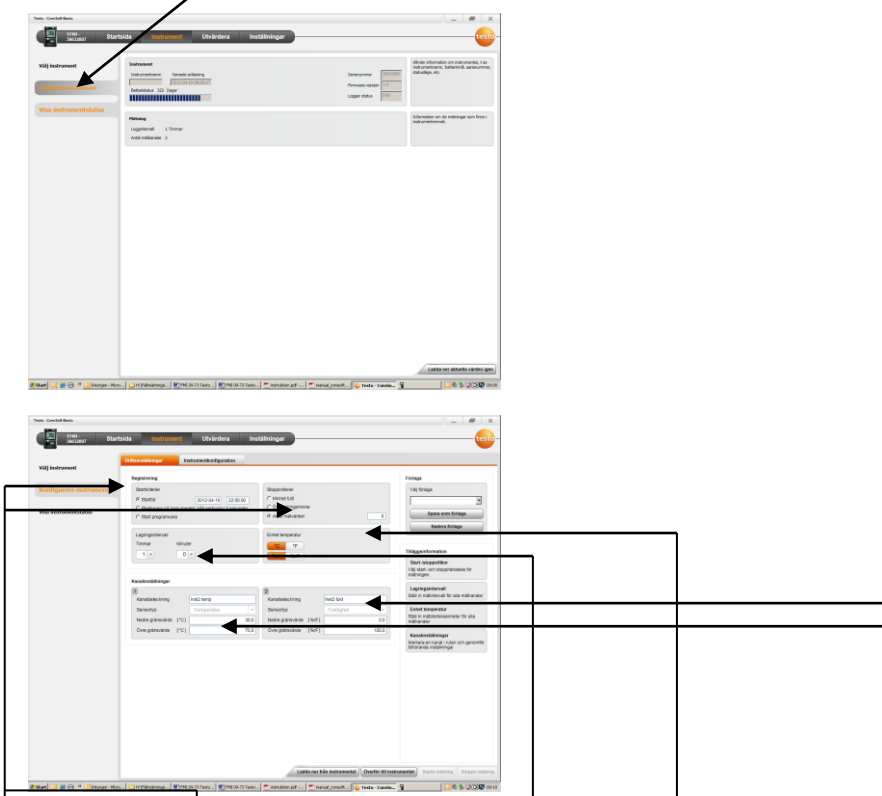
Testo - ComSoft Basic

Startsida Instrument Utvärdera Inställningar

testo

Välj instrument

Visa instrumentstatus

Instrument

Instrumentnamn

Senaste avläsning

Batteristatus 322 Dagar

Serienummer

Firmware-version

Logger status

Allmän information om instrumentet, t.ex. instrumentnamn, batteritid, serienummer, statusläge, etc.

Mätning

Loggintervall 1 Timmar

Antal mätkanaler 2

Information om de mätningar som finns i instrumentet.

Ladda ner aktuella värden igen

Start

Testo - ComSoft Basic

Startsida Instrument Utvärdera Inställningar

testo

Välj instrument

Konfigurera instrument

Visa instrumentstatus

Grundinställningar

Instrumentkonfiguration

Registrering

Startkriterier

Starttid 2013-04-15 22:00:00

Start programvara

Stoppkriterier

Minnet fullt

Antal mätvärden 0

Lagringsintervall

Timmar 1

Minuter 0

Enhet temperatur

°C °F

Kanalinställningar

1

Kanalbeteckning Inst2 temp

Sensortyp Temperatur

Nedre gränsvärde [°C] 30.0

Övre gränsvärde [°C] 70.0

2

Kanalbeteckning Inst2 fukt

Sensortyp Fuktighet

Nedre gränsvärde [%rF] 0.0

Övre gränsvärde [%rF] 100.0

Förlaga

Välj förlaga

Spara som förlaga

Radera förlaga

Tilläggsinformation

Start-/stoppvillkor

Välj start- och stoppvillkor för mätningen.

Lagringsintervall

Ställ in mätintervall för alla mätkanaler.

Enhet temperatur

Ställ in måttenhet för alla mätkanaler.

Kanalinställningar

Markera en kanal i rutan och genomför tillhörande inställningar.

Ladda ner från instrument

Överför till instrument

Starta mätning

Stoppa mätning

Start